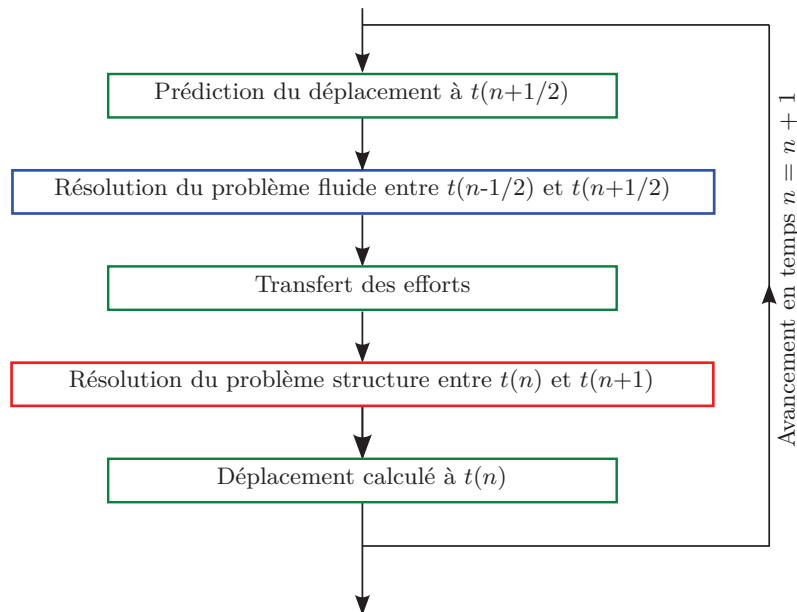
Prédiction du déplacement à $t(n+1/2)$

Résolution du problème fluide entre $t(n\text{-}1/2)$ et $t(n+1/2)$

Transfert des efforts

Résolution du problème structure entre $t(n)$ et $t(n+1)$

Déplacement calculé à $t(n)$

Avancement en temps $n = n + 1$